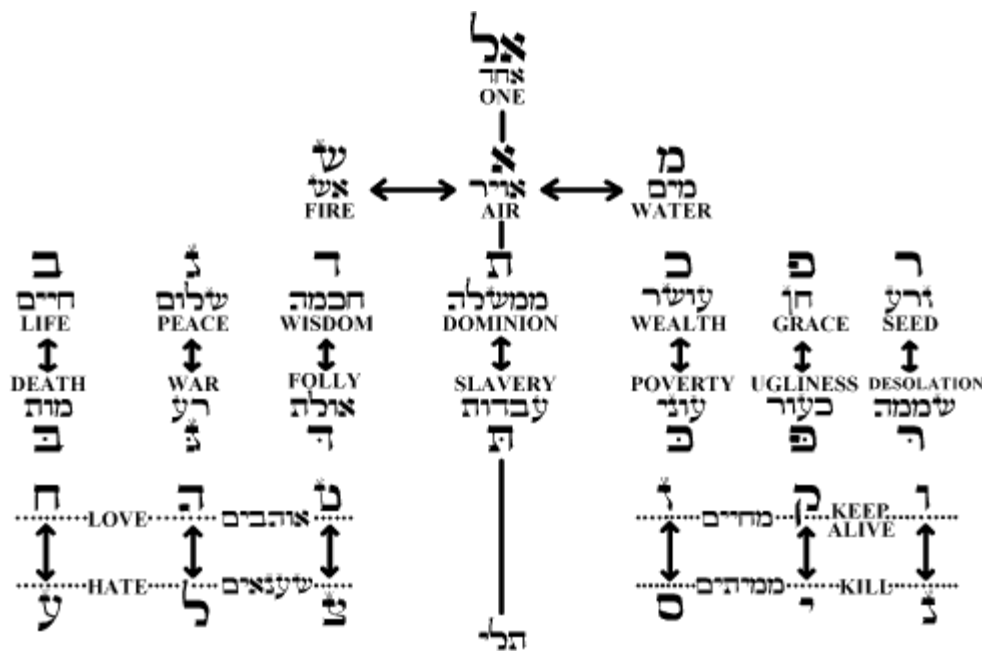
אל
אחד
ONE

שׂ
אשׁ
FIRE

א
אויר
AIR

מ
מים
WATER

ב
חיים
LIFE
DEATH
מות
בּ

ג
שׁלום
PEACE
WAR
רע
גּ

ד
חכמה
WISDOM
FOLLY
אולת
דּ

ת
ממשׁלה
DOMINION
SLAVERY
עבדות
תּ

כ
עשׁר
WEALTH
POVERTY
עני
כּ

פ
חן
GRACE
UGLINESS
כעור
פּ

ר
זרע
SEED
DESOLATION
שׁממה
רּ

ח
LOVE
ה
אוהבים
ט
HATE
שׂונאים
ע
ל
צ

ז
מחיים
ק
KEEP ALIVE
ו
ממיתים
KILL
ס
י
נ

תלי